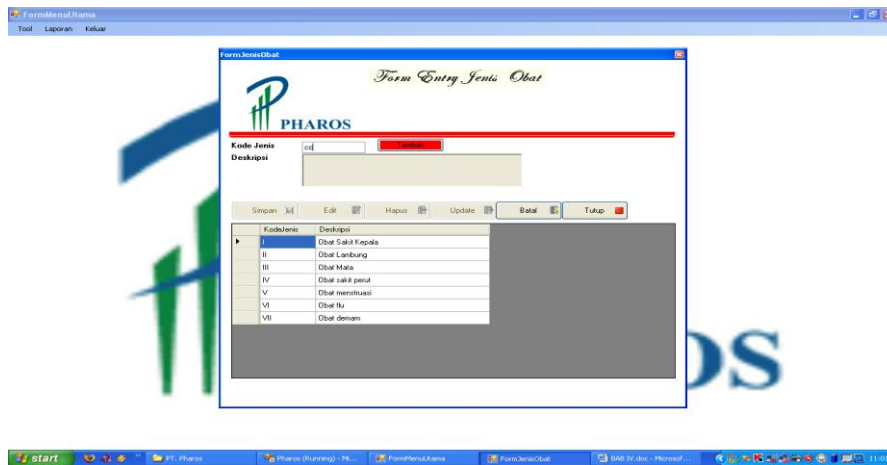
FormMenuUtama

Tool Laporan Keluar

FormJenisObat

Form Entry Jenis Obat

PHAROS

Kode Jenis cc Tambah

Deskripsi

Simpan Edit Hapus Update Batal Tutup

| KodeJenis | Deskripsi |
|---|---|
| I | Obat Sakit Kepala |
| II | Obat Lambung |
| III | Obat Mata |
| IV | Obat sakit perut |
| V | Obat menstruasi |
| VI | Obat flu |
| VII | Obat demam |

OS

start PT. Pharos Pharos (Running) - Mi... FormMenuUtama FormJenisObat BAB IV.doc - Microsof... 11:03